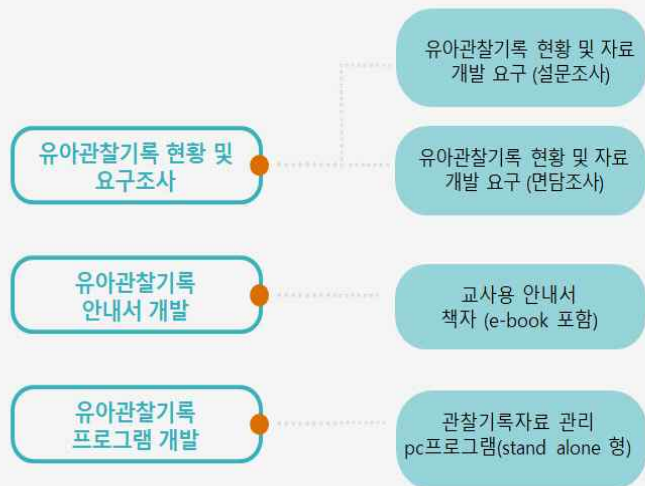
유아관찰기록 현황 및 요구조사

유아관찰기록 현황 및 자료 개발 요구 (설문조사)

유아관찰기록 현황 및 자료 개발 요구 (면담조사)

유아관찰기록 안내서 개발

교사용 안내서 책자 (e-book 포함)

유아관찰기록 프로그램 개발

관찰기록자료 관리 pc프로그램(stand alone 형)